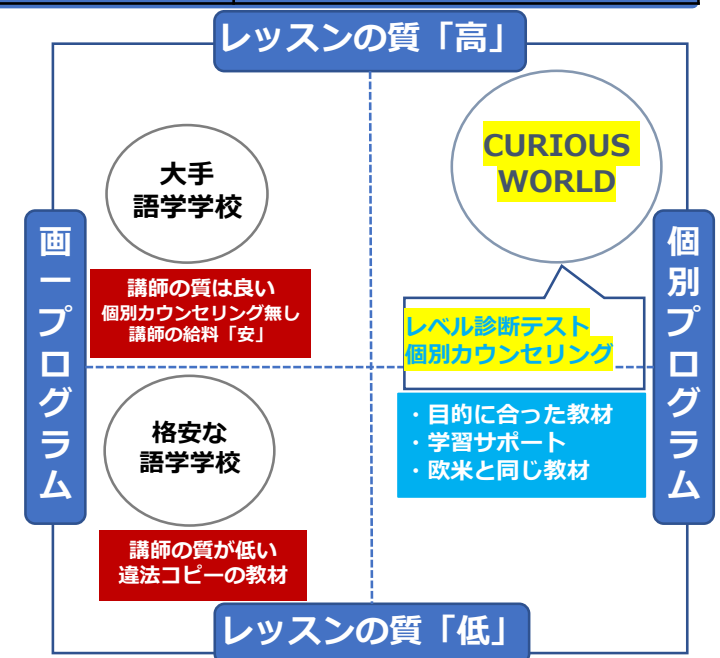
レッスンの質「高」

大手
語学学校

講師の質は良い
個別カウンセリング無し
講師の給料「安」

CURIOUS
WORLD

画一プログラム

個別プログラム

レベル診断テスト
個別カウンセリング

・目的に合った教材
・学習サポート
・欧米と同じ教材

格安な
語学学校

講師の質が低い
違法コピーの教材

レッスンの質「低」